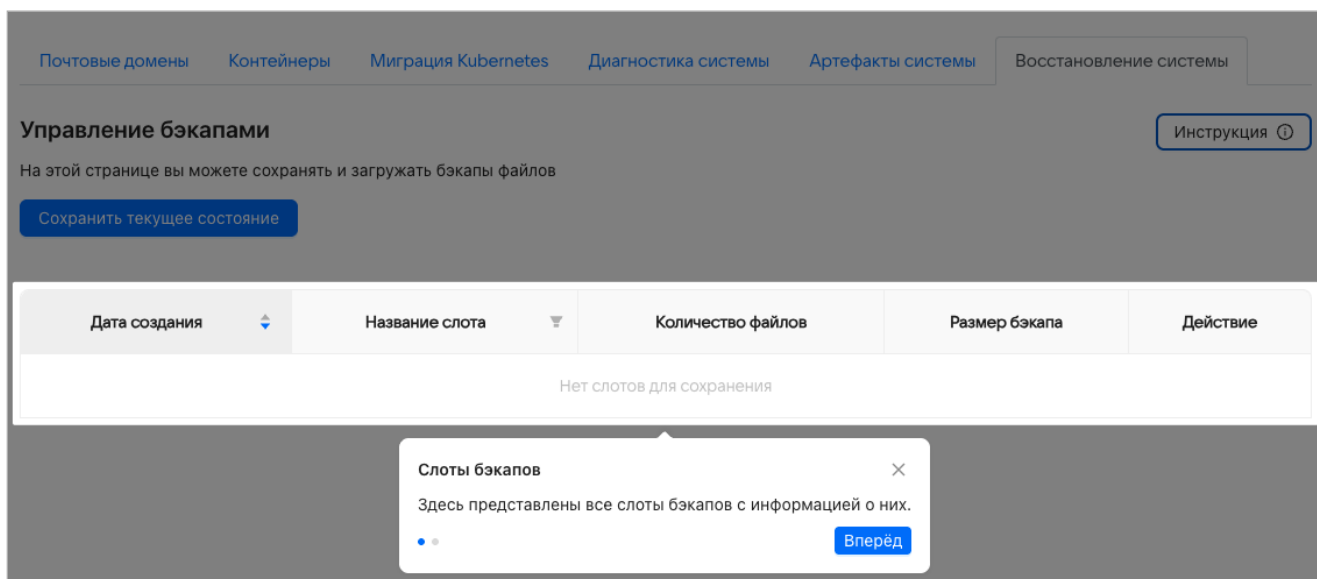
Почтовые домены | Контейнеры | Миграция Kubernetes | Диагностика системы | Артефакты системы | Восстановление системы

Управление бэкапами

Инструкция ⓘ

На этой странице вы можете сохранять и загружать бэкапы файлов

Сохранить текущее состояние

| Дата создания | Название слота | Количество файлов | Размер бэкапа | Действие |
|---|---|---|---|---|
| Нет слотов для сохранения | | | | |

Слоты бэкапов

Здесь представлены все слоты бэкапов с информацией о них.

Вперёд